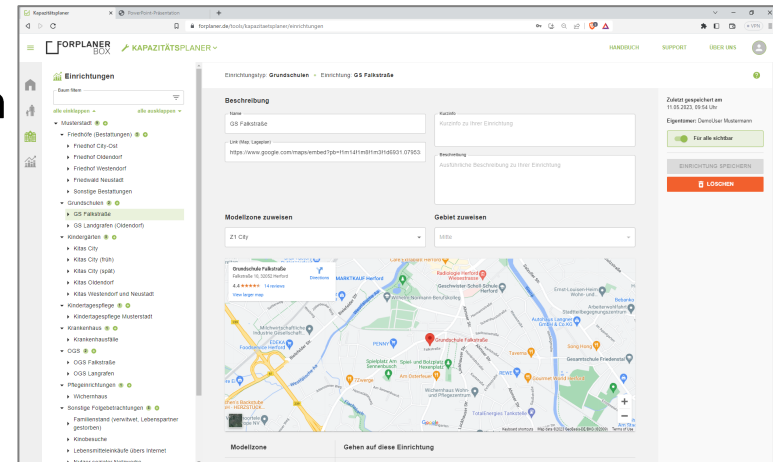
Kapazitätsplaner
PowerPoint-Präsentation
forplaner.de/tools/kapazitaetsplaner/einrichtungen

FORPLANER BOX
KAPAZITÄTSPLANER
HANDBUCH SUPPORT ÜBER UNS

Einrichtungen
Baum filtern
alle einklappen alle ausklappen
Musterstadt
Friedhöfe (Bestattungen)
Friedhof City-Ost
Friedhof Oldendorf
Friedhof Westendorf
Friedwald Neustadt
Sonstige Bestattungen
Grundschulen
GS Falkstraße
GS Landgrafen (Oldendorf)
Kindergärten
Kitas City
Kitas City (früh)
Kitas City (spät)
Kitas Oldendorf
Kitas Westendorf und Neustadt
Kindertagespflege
Kindertagespflege Musterstadt
Krankenhaus
Krankenhausfälle
OGS
OGS Falkstraße
OGS Langrafen
Pflegeeinrichtungen
Wichernhaus
Sonstige Folgebetrachtungen
Familienstand (verwitwet, Lebenspartner gestorben)
Kinobesuche
Lebensmitteleinkäufe übers Internet

Einrichtungstyp: Grundschulen » Einrichtung: GS Falkstraße

Beschreibung
Name
GS Falkstraße
Kürzel
Kürzel für zu Ihrer Einrichtung
Link (Map, Lageplan)
https://www.google.com/maps/embed?pb=!1m14!1m8!1m3!1d6931.07953
Beschreibung
Ausführliche Beschreibung zu Ihrer Einrichtung

Modellzone zuweisen
Z1 City
Gebiet zuweisen
Mitte

Grundschule Falkstraße
Falkstraße 10, 32052 Herford
4,4 ★★★★★ 14 reviews
View larger map
Directions
Grundschule Falkstraße
Google
Keyboard shortcuts Map data ©2023 GeoBasis-DE/BKG (©2009) Terms of Use

Modellzone
Gehen auf diese Einrichtung

Zuletzt gespeichert am
11.05.2023, 09:54 Uhr
Eigentümer: DemoUser Mustermann
Für alle sichtbar
EINRICHTUNG SPEICHERN
LÖSCHEN